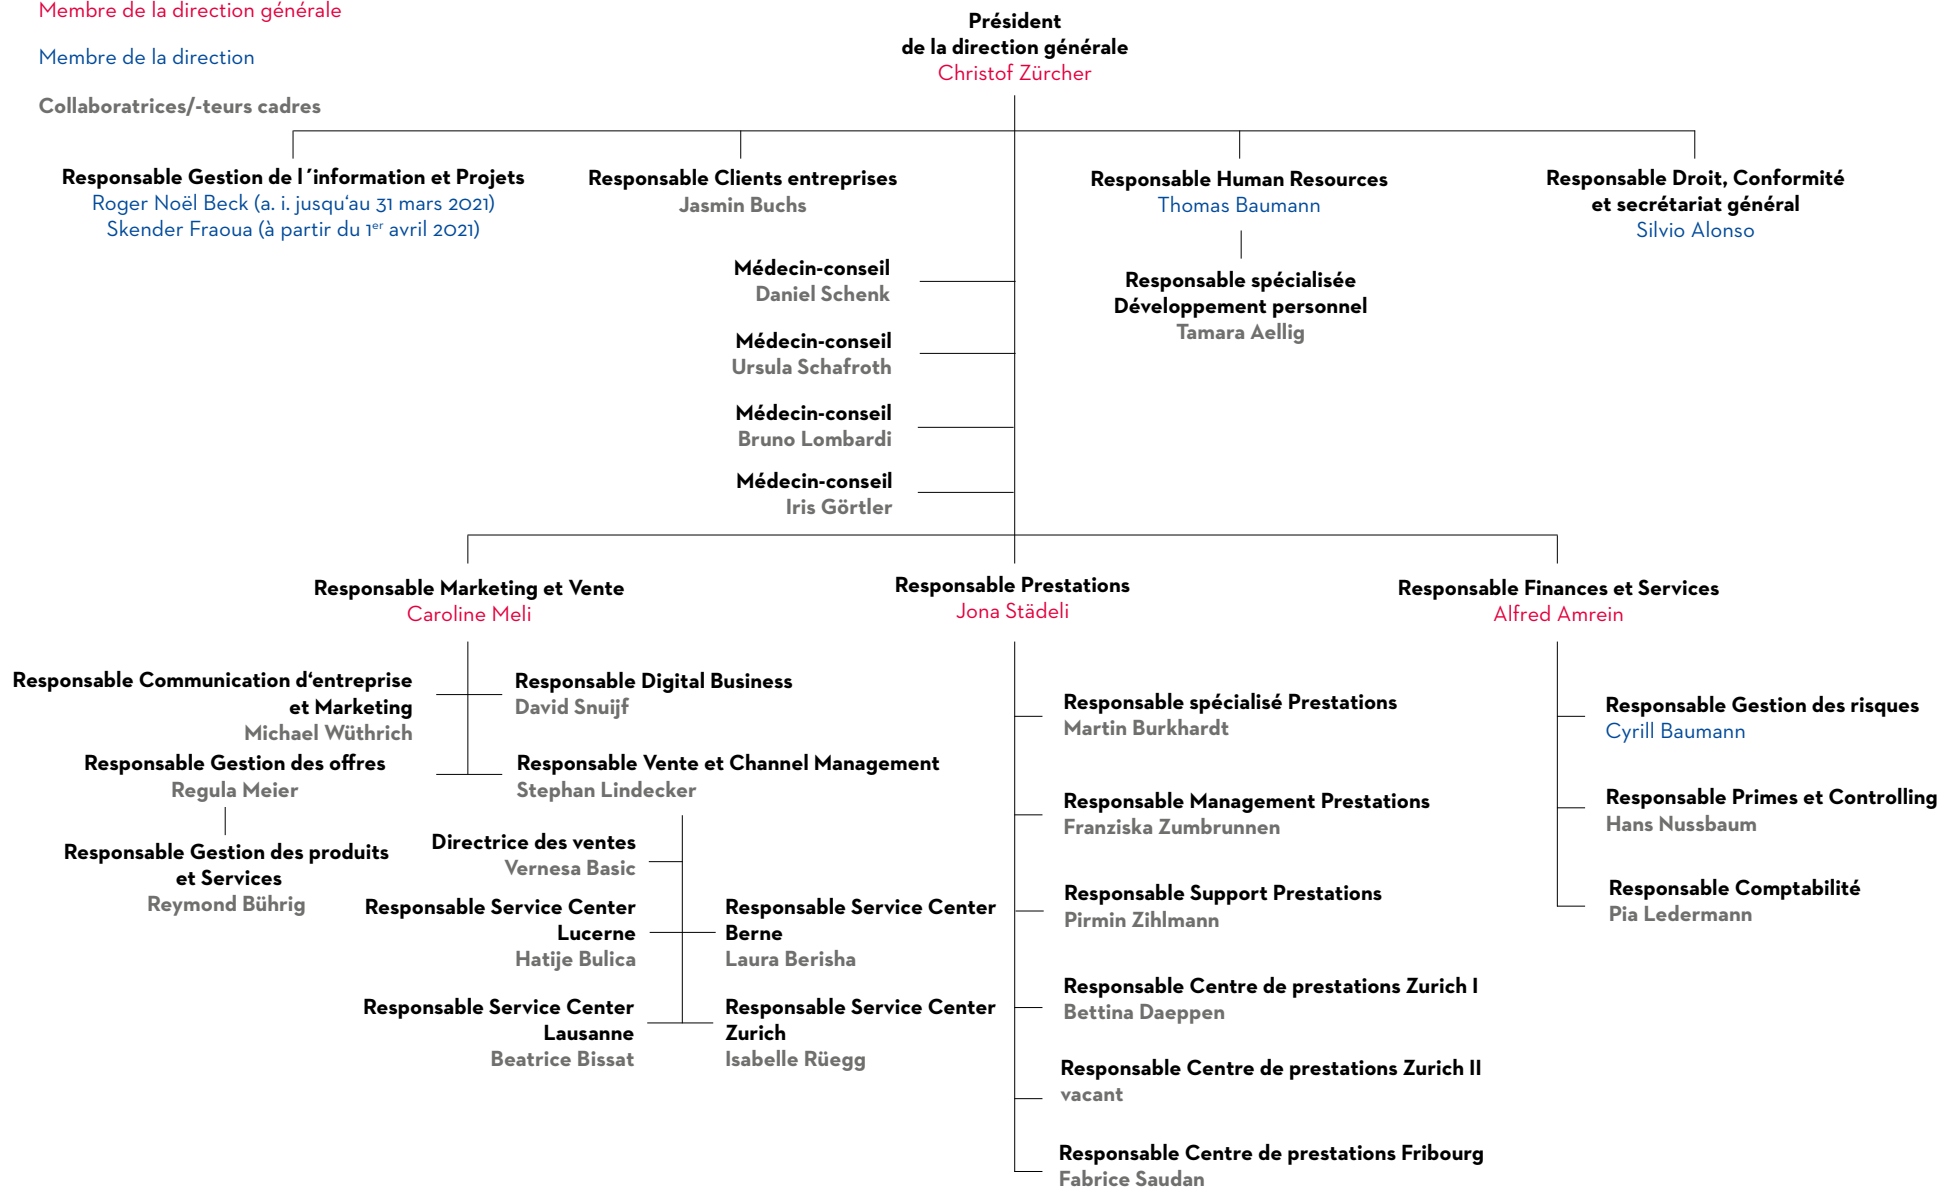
Membre de la direction générale

Membre de la direction

Collaboratrices/-teurs cadres

Président
de la direction générale
Christof Zürcher

Responsable Gestion de l´information et Projets
Roger Noël Beck (a. i. jusqu'au 31 mars 2021)
Skender Fraoua (à partir du 1$^{er}$ avril 2021)

Responsable Clients entreprises
Jasmin Buchs

Responsable Human Resources
Thomas Baumann

Responsable Droit, Conformité et secrétariat général
Silvio Alonso

Médecin-conseil
Daniel Schenk

Médecin-conseil
Ursula Schafroth

Médecin-conseil
Bruno Lombardi

Médecin-conseil
Iris Görtler

Responsable spécialisée Développement personnel
Tamara Aellig

Responsable Marketing et Vente
Caroline Meli

Responsable Prestations
Jona Städeli

Responsable Finances et Services
Alfred Amrein

Responsable Communication d'entreprise et Marketing
Michael Wüthrich

Responsable Digital Business
David Snuijf

Responsable Gestion des offres
Regula Meier

Responsable Vente et Channel Management
Stephan Lindecker

Responsable Gestion des produits et Services
Reymond Bührig

Directrice des ventes
Vernesa Basic

Responsable Service Center Lucerne
Hatije Bulica

Responsable Service Center Berne
Laura Berisha

Responsable Service Center Lausanne
Beatrice Bissat

Responsable Service Center Zurich
Isabelle Rüegg

Responsable spécialisé Prestations
Martin Burkhardt

Responsable Management Prestations
Franziska Zumbrunnen

Responsable Support Prestations
Pirmin Zihlmann

Responsable Centre de prestations Zurich I
Bettina Daeppen

Responsable Centre de prestations Zurich II
vacant

Responsable Centre de prestations Fribourg
Fabrice Saudan

Responsable Gestion des risques
Cyrill Baumann

Responsable Primes et Controlling
Hans Nussbaum

Responsable Comptabilité
Pia Ledermann